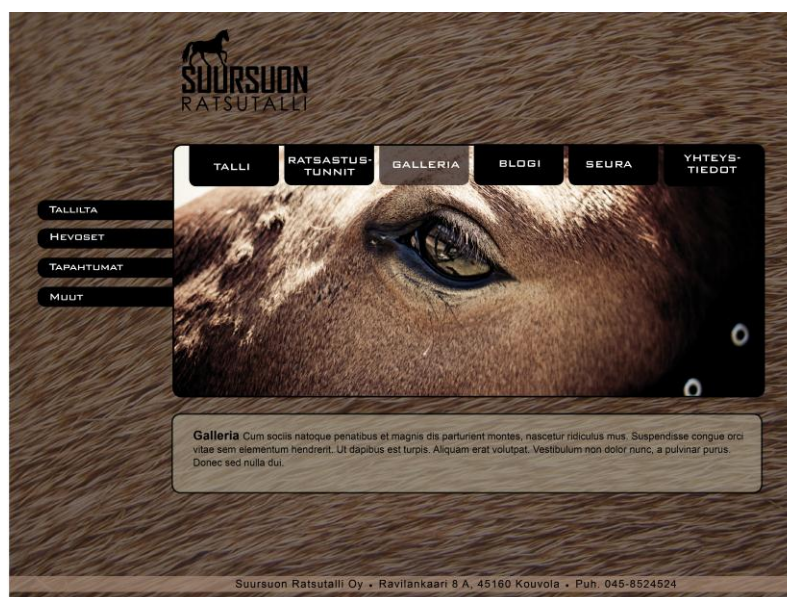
SUURSUON
RATSUTALLI

TALLI

RATSASTUSTUNNIT

GALLERIA

BLOGI

SEURA

YHTEYSTIEDOT

TALLILTA

HEVOSET

TAPAHTUMAT

MUUT

**Galleria** Cum sociis natoque penatibus et magnis dis parturient montes, nascetur ridiculus mus. Suspendisse congue orci vitae sem elementum hendrerit. Ut dapibus est turpis. Aliquam erat volutpat. Vestibulum non dolor nunc, a pulvinar purus. Donec sed nulla dui.

Suursuon Ratsutalli Oy • Ravilankaari 8 A, 45160 Kouvola • Puh. 045-8524524